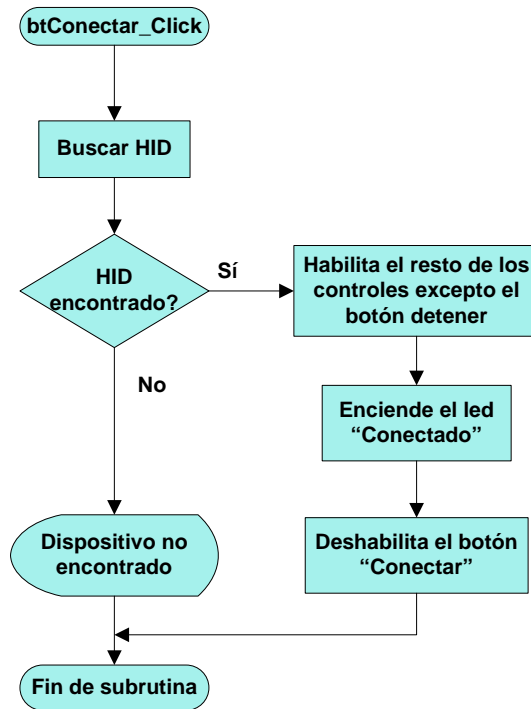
btConectar_Click

Buscar HID

HID encontrado?

Sí

Habilita el resto de los controles excepto el botón detener

No

Enciende el led “Conectado”

Dispositivo no encontrado

Deshabilita el botón “Conectar”

Fin de subrutina